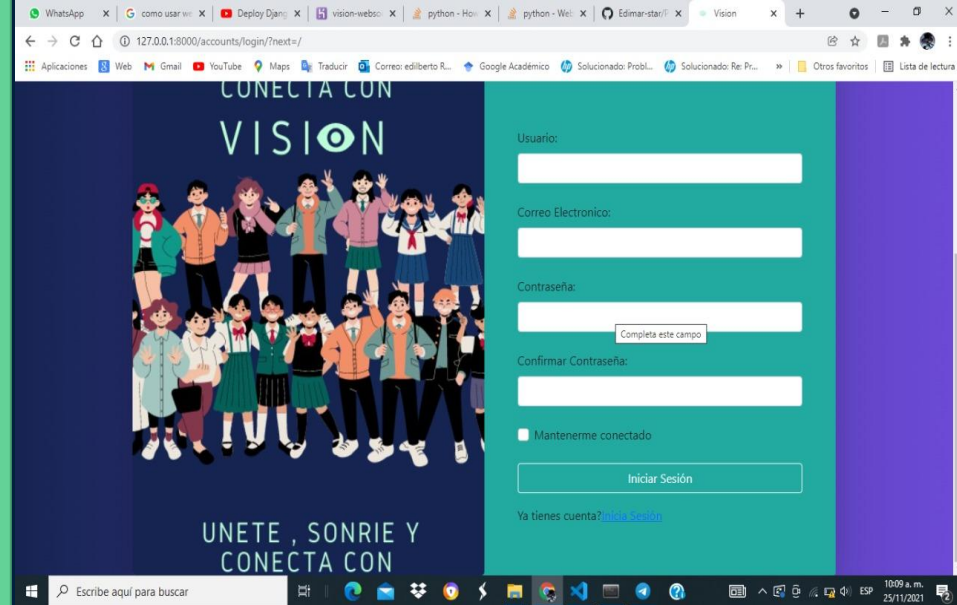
WhatsApp | como usar we | Deploy Djang | vision-webso | python - How | python - Web | Edimar-star/F | Vision

127.0.0.1:8000/accounts/login/?next=/

Aplicaciones | Web | Gmail | YouTube | Maps | Traducir | Correo: edilberto R... | Google Académico | Solucionado: Probl... | Solucionado: Re: Pr... | » | Otros favoritos | Lista de lectura

CONECTA CON

VISION

Usuario:

Correo Electronico:

Contraseña:

Completa este campo

Confirmar Contraseña:

Mantenerme conectado

Iniciar Sesión

Ya tienes cuenta?Inicia Sesión

UNETE , SONRIE Y CONECTA CON

Escribe aquí para buscar

ESP 10:09 a. m. 25/11/2021